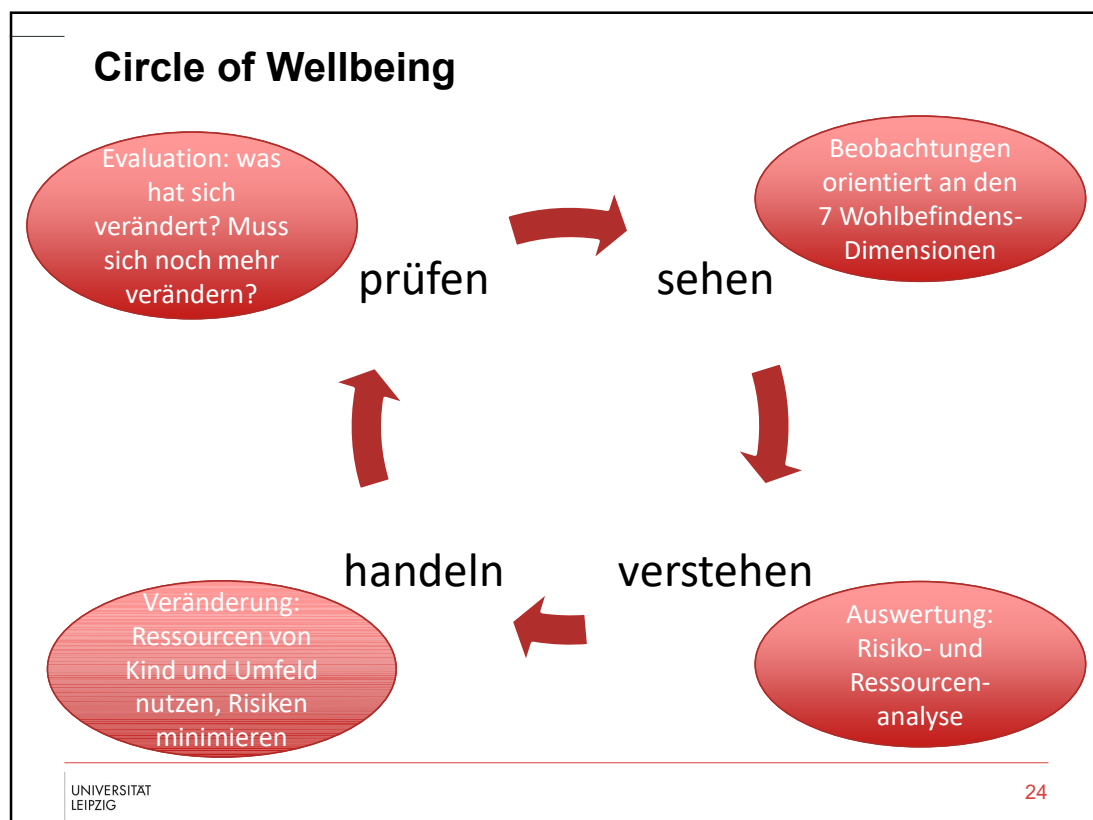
Circle of Wellbeing

Evaluation: was hat sich verändert? Muss sich noch mehr verändern?

prüfen

sehen

Beobachtungen orientiert an den 7 Wohlbefindens-Dimensionen

handeln

verstehen

Veränderung: Ressourcen von Kind und Umfeld nutzen, Risiken minimieren

Auswertung: Risiko- und Ressourcen-analyse

UNIVERSITÄT LEIPZIG

24